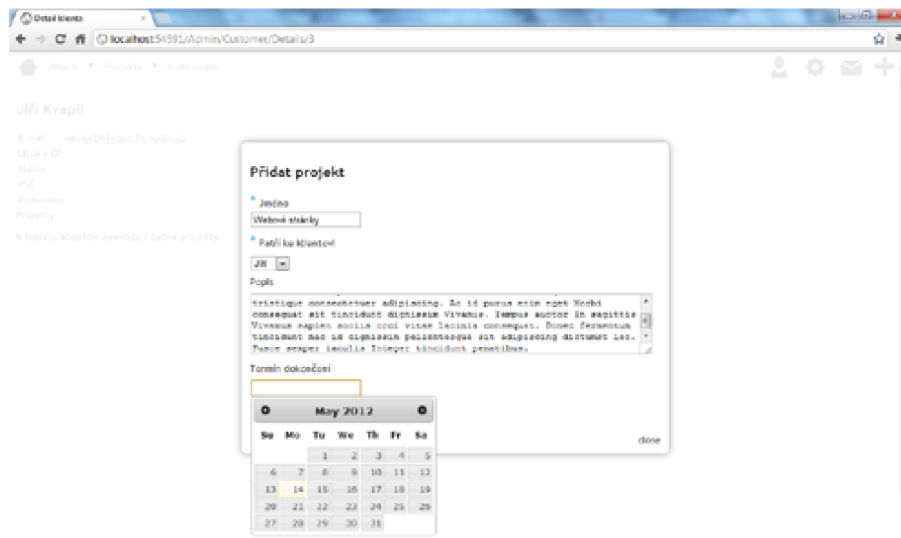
Detail klienta

localhost:54591/Admin/Customer/Details/3

Jiří Kvapil

E-mail
Ulice a ČP
Město
PSČ
Poznámka
Projekty

K tomuto klientovi neexistují žádné projekty.

Přidat projekt

* Jméno
Webové stránky

* Patří ke klientovi
JK

Popis
tristique consectetuer adipiscing. Ac id purus enim eget Morbi consequat sit tincidunt dignissim Vivamus. Tempus auctor in sagittis Vivamus sapien sociis orci vitae lacinia consequat. Donec fermentum tincidunt nec in dignissim pellentesque sit adipiscing dictumst leo. Fusce semper iaculis Integer tincidunt penatibus.

Termín dokončení

May 2012

| Su | Mo | Tu | We | Th | Fr | Sa |
|---|---|---|---|---|---|---|
| | | 1 | 2 | 3 | 4 | 5 |
| 6 | 7 | 8 | 9 | 10 | 11 | 12 |
| 13 | 14 | 15 | 16 | 17 | 18 | 19 |
| 20 | 21 | 22 | 23 | 24 | 25 | 26 |
| 27 | 28 | 29 | 30 | 31 | | |

close